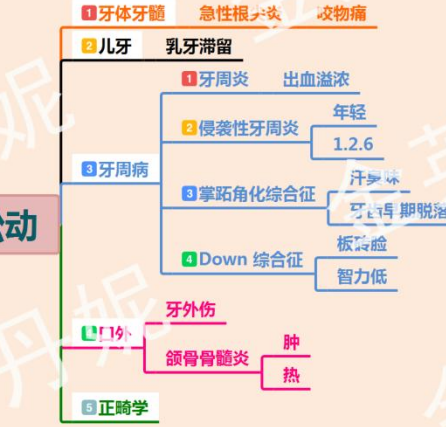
1 牙体牙髓　急性根尖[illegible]　咬物痛

2 儿牙　乳牙滞留

3 牙周病

1 牙周炎　出血溢浓

2 侵袭性牙周炎　年轻　1.2.6

3 掌跖角化综合征　汗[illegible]　牙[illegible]期脱落

4 Down 综合征　板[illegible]脸　智力低

4 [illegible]外　牙外伤

颌骨骨髓炎　肿　热

5 正畸学

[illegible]动